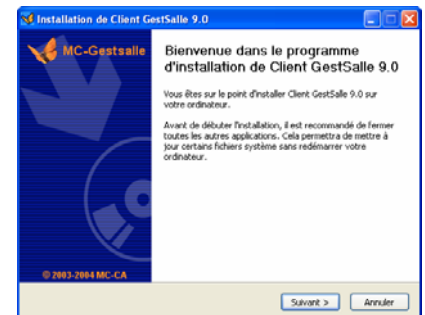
Installation de Client GestSalle 9.0

MC-Gestsalle

Bienvenue dans le programme d'installation de Client GestSalle 9.0

Vous êtes sur le point d'installer Client GestSalle 9.0 sur votre ordinateur.

Avant de débuter l'installation, il est recommandé de fermer toutes les autres applications. Cela permettra de mettre à jour certains fichiers système sans redémarrer votre ordinateur.

© 2003-2004 MC-CA

Suivant >
Annuler